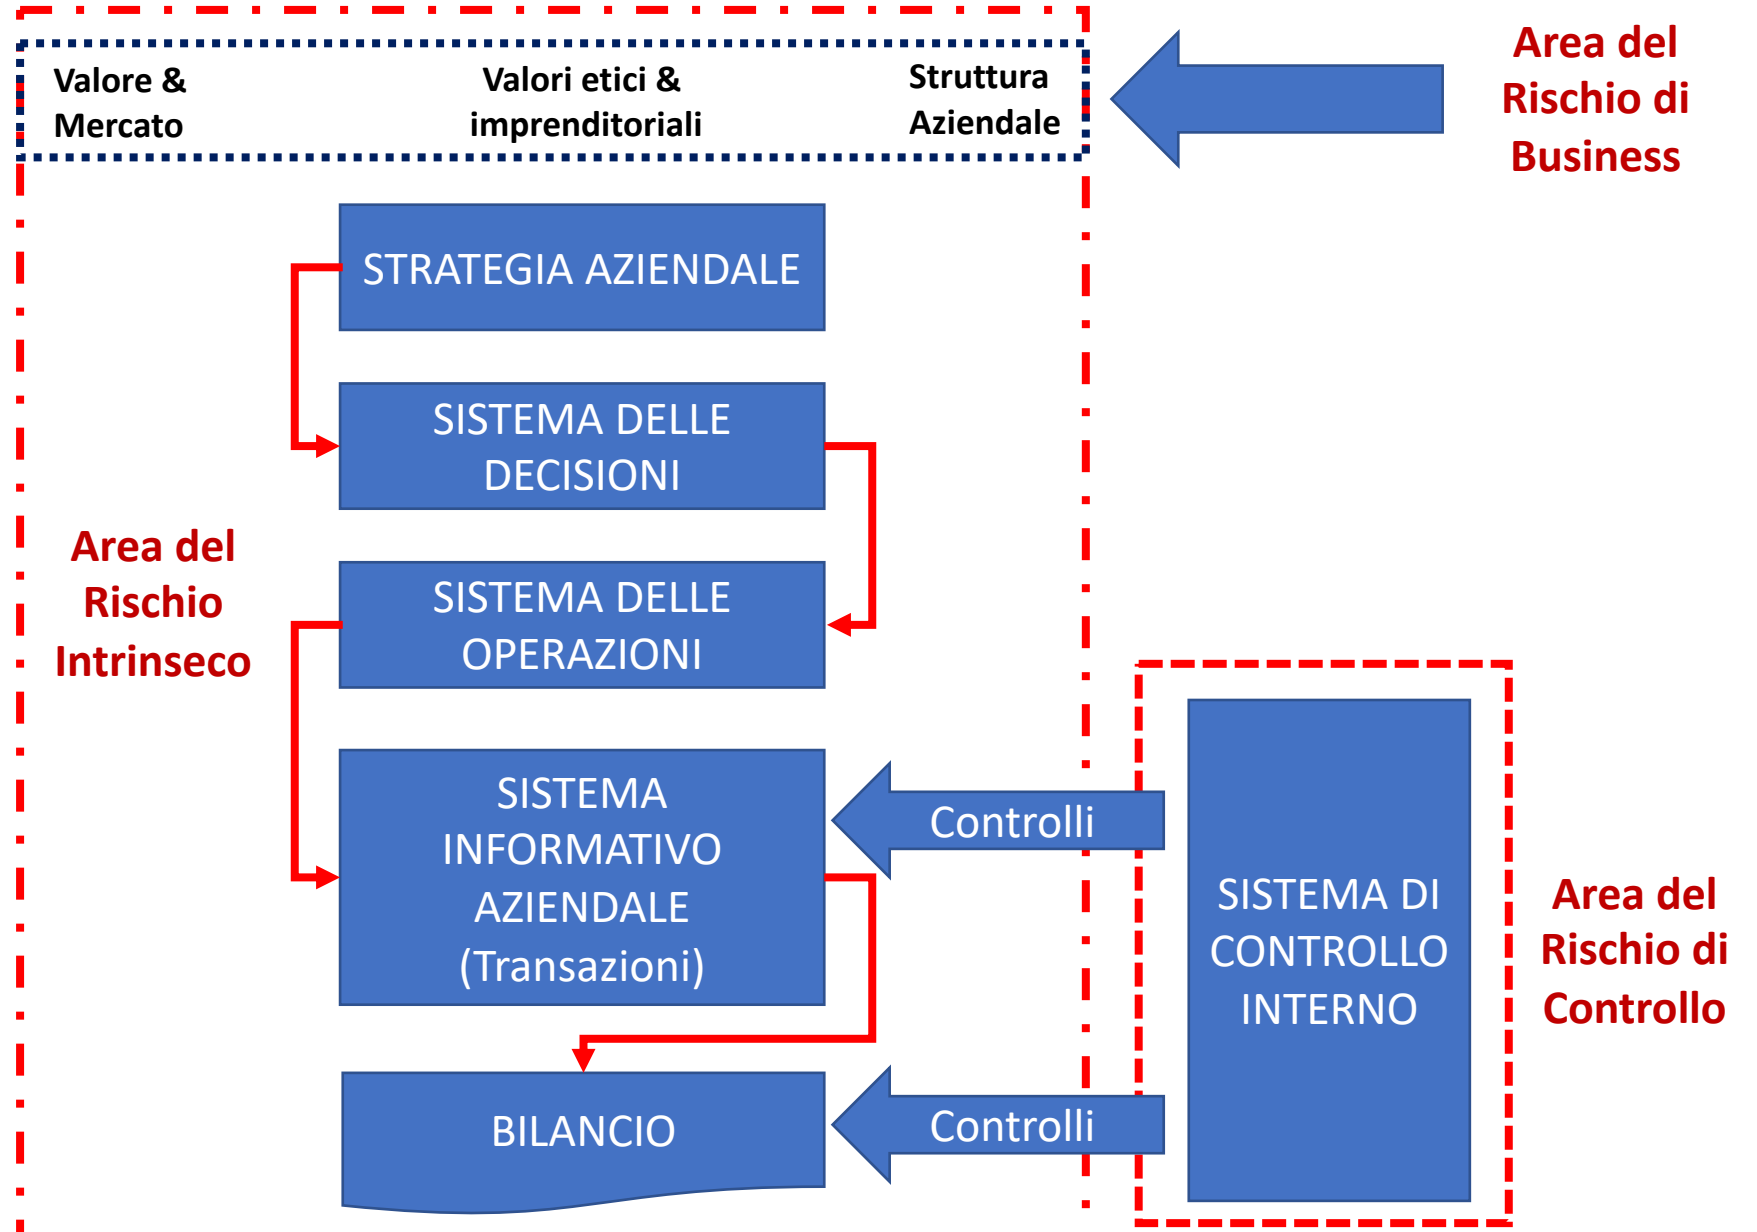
Valore & Mercato

Valori etici & imprenditoriali

Struttura Aziendale

Area del Rischio di Business

STRATEGIA AZIENDALE

SISTEMA DELLE DECISIONI

SISTEMA DELLE OPERAZIONI

Area del Rischio Intrinseco

SISTEMA INFORMATIVO AZIENDALE (Transazioni)

Controlli

SISTEMA DI CONTROLLO INTERNO

Area del Rischio di Controllo

BILANCIO

Controlli